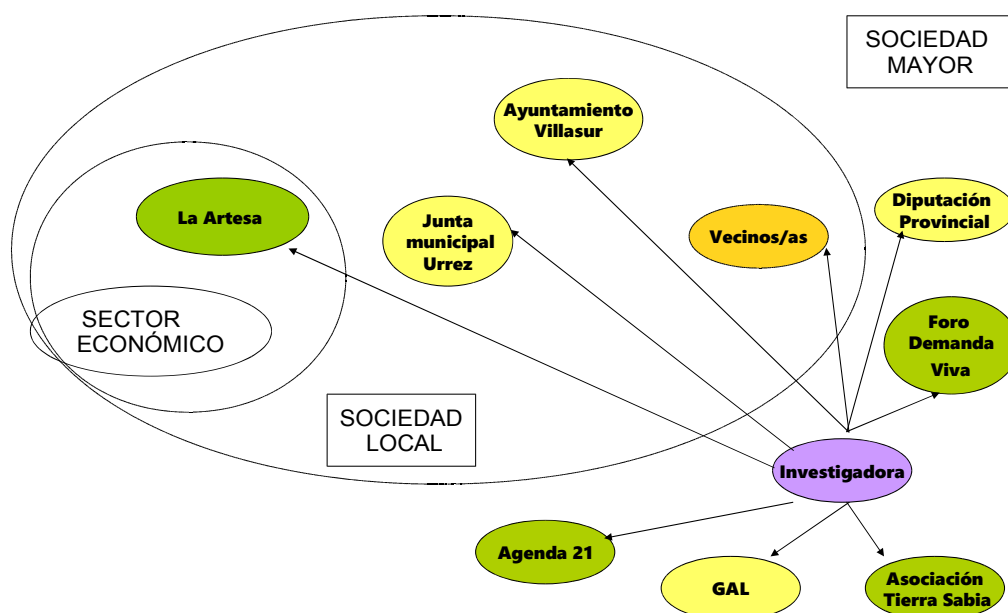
SOCIEDAD MAYOR

Ayuntamiento Villasur

La Artesa

Junta municipal Urrez

Vecinos/as

Diputación Provincial

Foro Demanda Viva

SECTOR ECONÓMICO

SOCIEDAD LOCAL

Investigadora

Agenda 21

GAL

Asociación Tierra Sabia